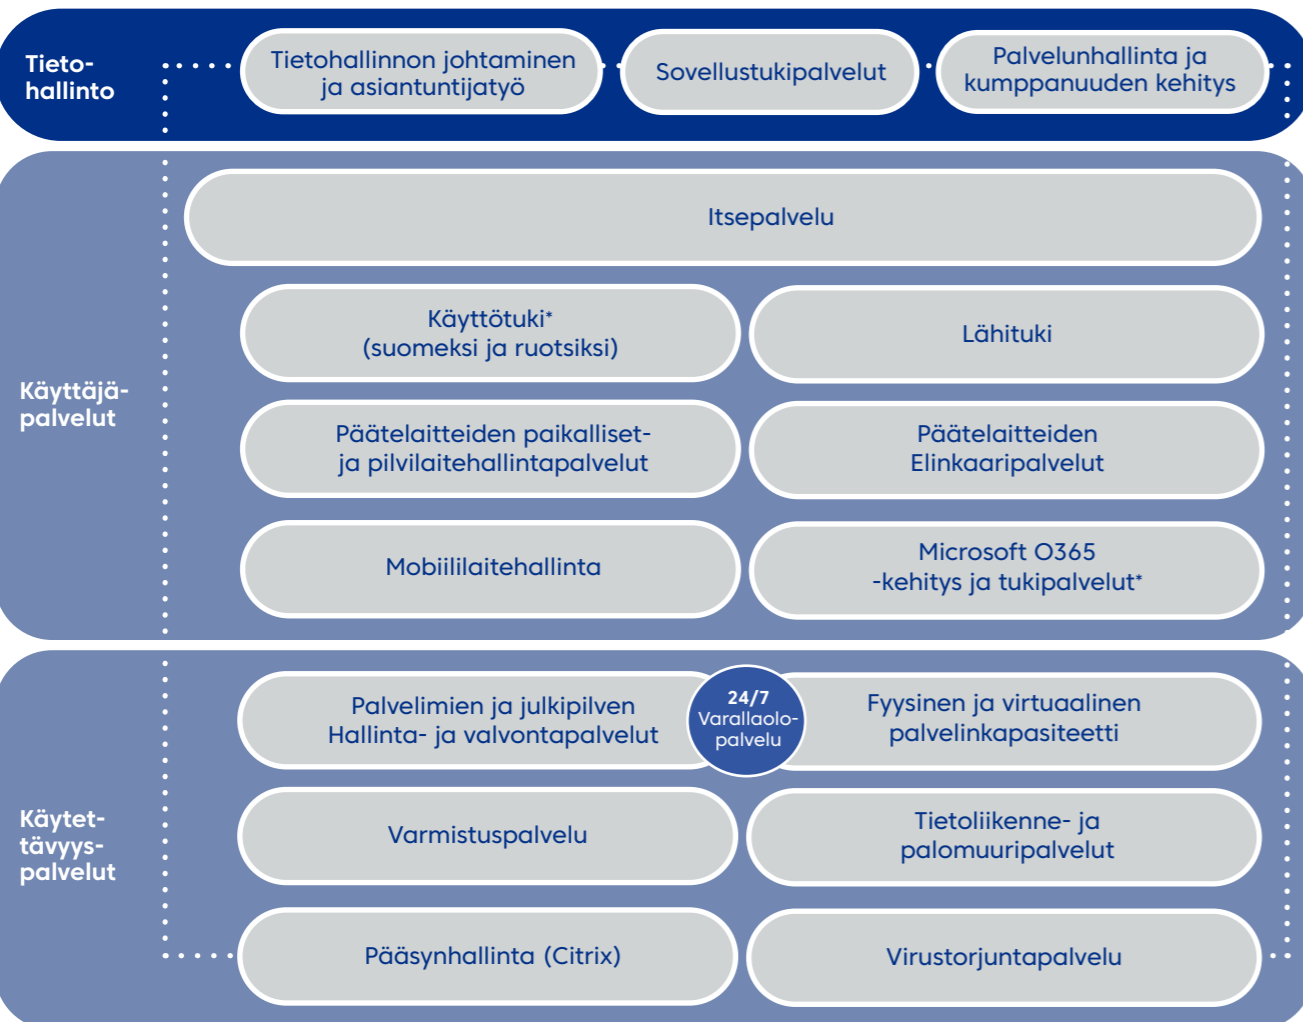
Tieto-
hallinto

Tietohallinnon johtaminen ja asiantuntijatyö

Sovellustukipalvelut

Palvelunhallinta ja kumppanuuden kehitys

Käyttäjä-
palvelut

Itsepalvelu

Käyttötuki*
(suomeksi ja ruotsiksi)

Lähituki

Päätelaitteiden paikalliset- ja pilvilaitehallintapalvelut

Päätelaitteiden Elinkaaripalvelut

Mobiililaitehallinta

Microsoft O365 -kehitys ja tukipalvelut*

Käytet-
tävyys-
palvelut

Palvelimien ja julkipilven Hallinta- ja valvontapalvelut

24/7
Varallaolo-
palvelu

Fyysinen ja virtuaalinen palvelinkapasiteetti

Varmistuspalvelu

Tietoliikenne- ja palomuuripalvelut

Pääsynhallinta (Citrix)

Virustorjuntapalvelu